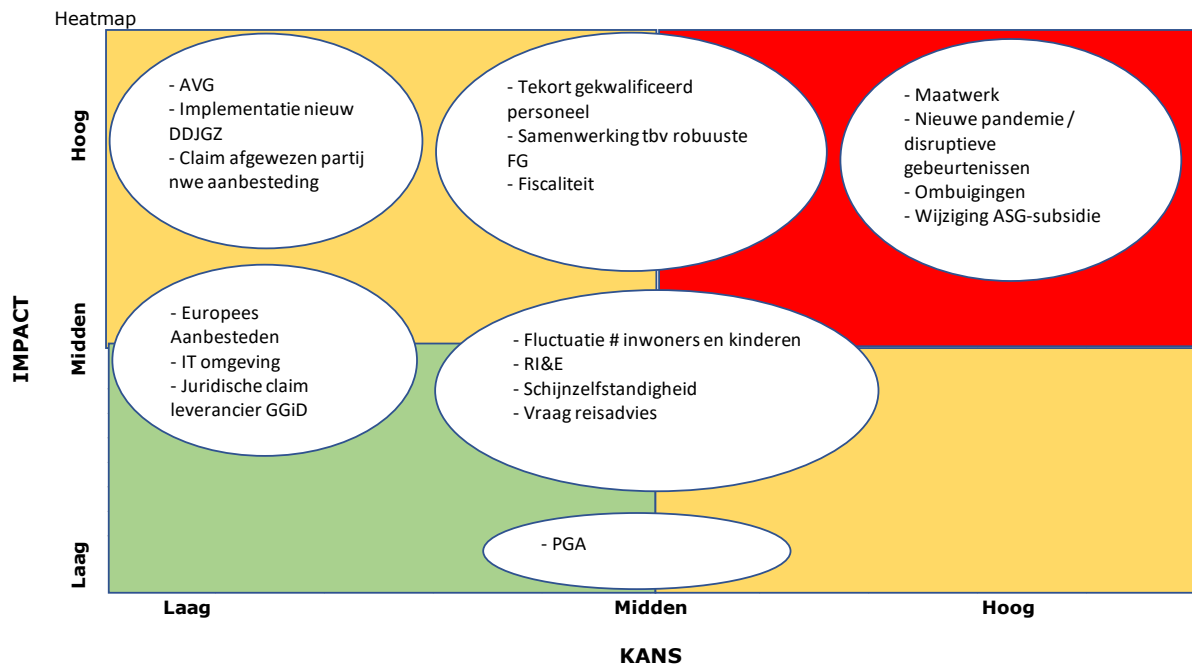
Heatmap

Hoog

Midden

Laag

IMPACT

- AVG
- Implementatie nieuw DDJGZ
- Claim afgewezen partij nwe aanbesteding

- Tekort gekwalificeerd personeel
- Samenwerking tbv robuuste FG
- Fiscaliteit

- Maatwerk
- Nieuwe pandemie / disruptieve gebeurtenissen
- Ombuigingen
- Wijziging ASG-subsidie

- Europees Aanbesteden
- IT omgeving
- Juridische claim leverancier GGiD

- Fluctuatie # inwoners en kinderen
- RI&E
- Schijnzelfstandigheid
- Vraag reisadvies

- PGA

Laag

Midden

Hoog

KANS